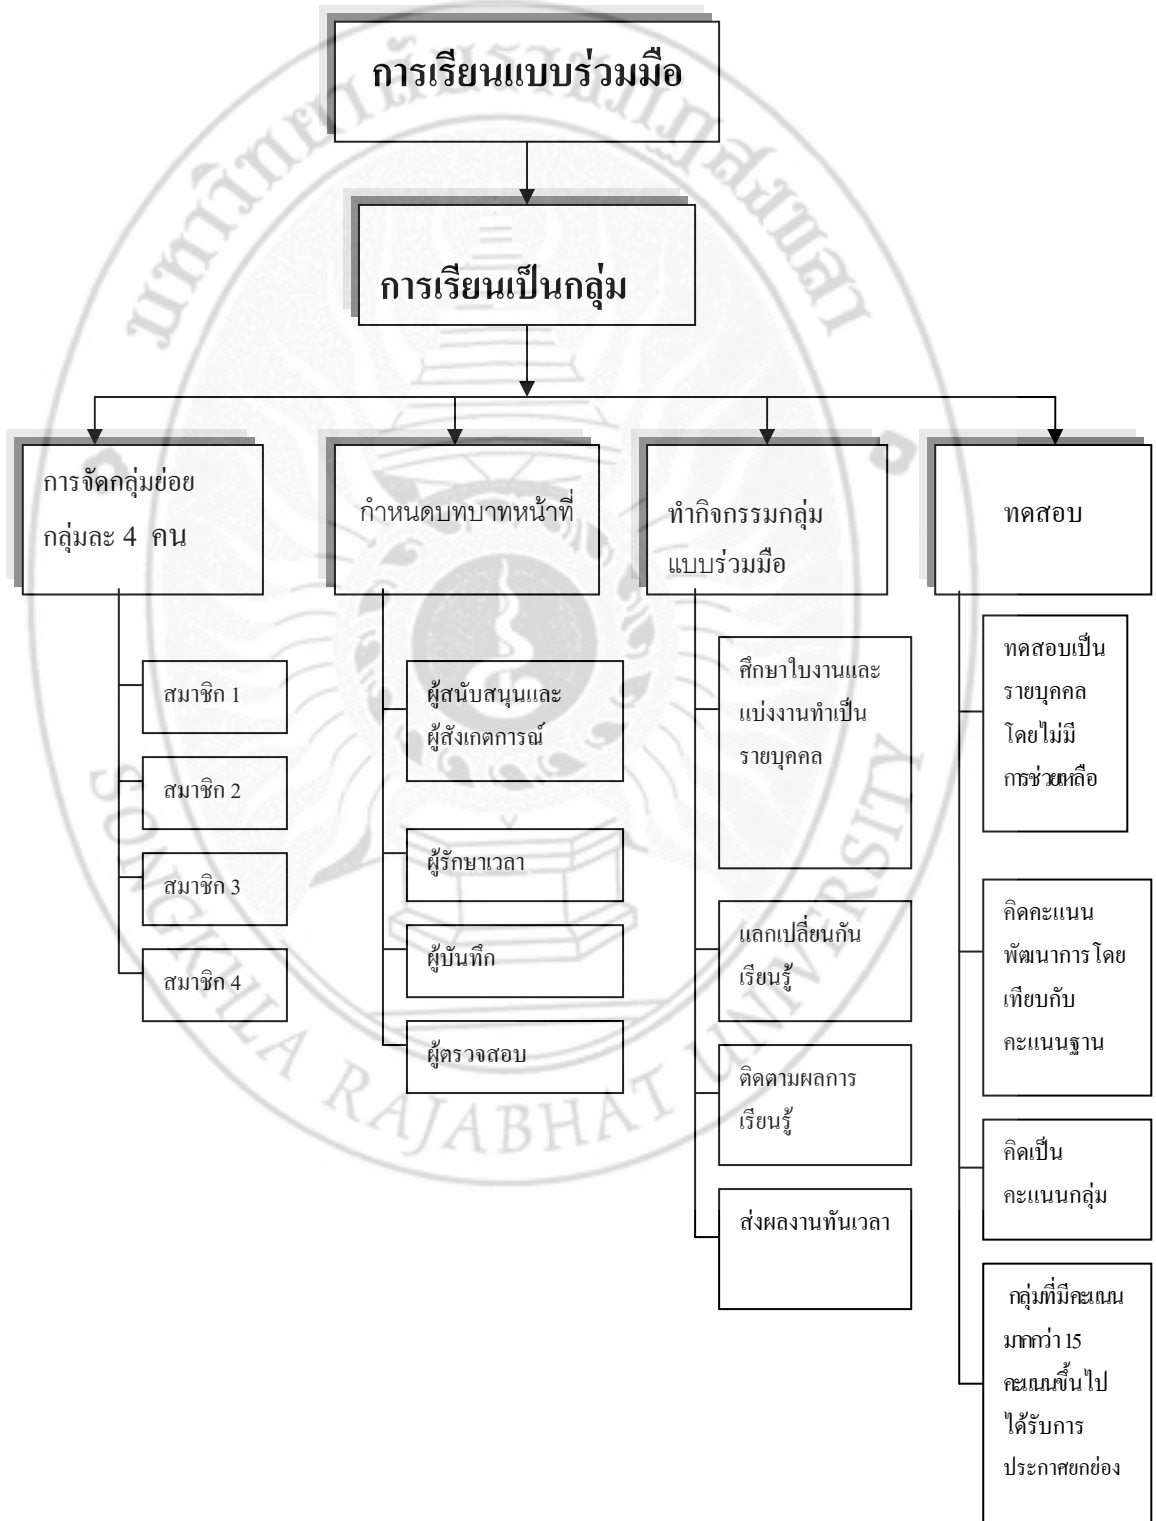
การเรียนแบบร่วมมือ

การเรียนเป็นกลุ่ม

การจัดกลุ่มย่อย กลุ่มละ 4 คน

สมาชิก 1

สมาชิก 2

สมาชิก 3

สมาชิก 4

กำหนดบทบาทหน้าที่

ผู้สนับสนุนและผู้สังเกตการณ์

ผู้รักษาเวลา

ผู้บันทึก

ผู้ตรวจสอบ

ทำกิจกรรมกลุ่มแบบร่วมมือ

ศึกษาใบงานและแบ่งงานทำเป็นรายบุคคล

แลกเปลี่ยนกันเรียนรู้

ติดตามผลการเรียนรู้

ส่งผลงานทันเวลา

ทดสอบ

ทดสอบเป็นรายบุคคลโดยไม่มีการช่วยเหลือ

คิดคะแนนพัฒนาการโดยเทียบกับคะแนนฐาน

คิดเป็นคะแนนกลุ่ม

กลุ่มที่มีคะแนนมากกว่า 15 คะแนนขึ้นไปได้รับการประกาศยกย่อง

RAJABHAT